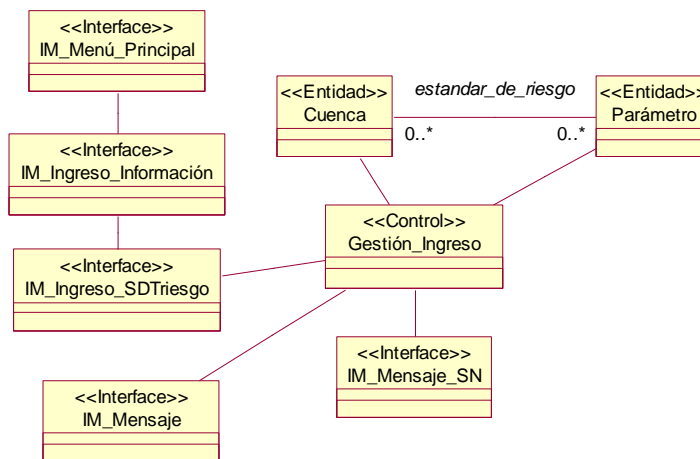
<<Interface>>
IM_Menú_Principal

<<Interface>>
IM_Ingreso_Información

<<Interface>>
IM_Ingreso_SDTriesgo

<<Interface>>
IM_Mensaje

<<Entidad>>
Cuenca

estandar_de_riesgo

0..*

0..*

<<Entidad>>
Parámetro

<<Control>>
Gestión_Ingreso

<<Interface>>
IM_Mensaje_SN